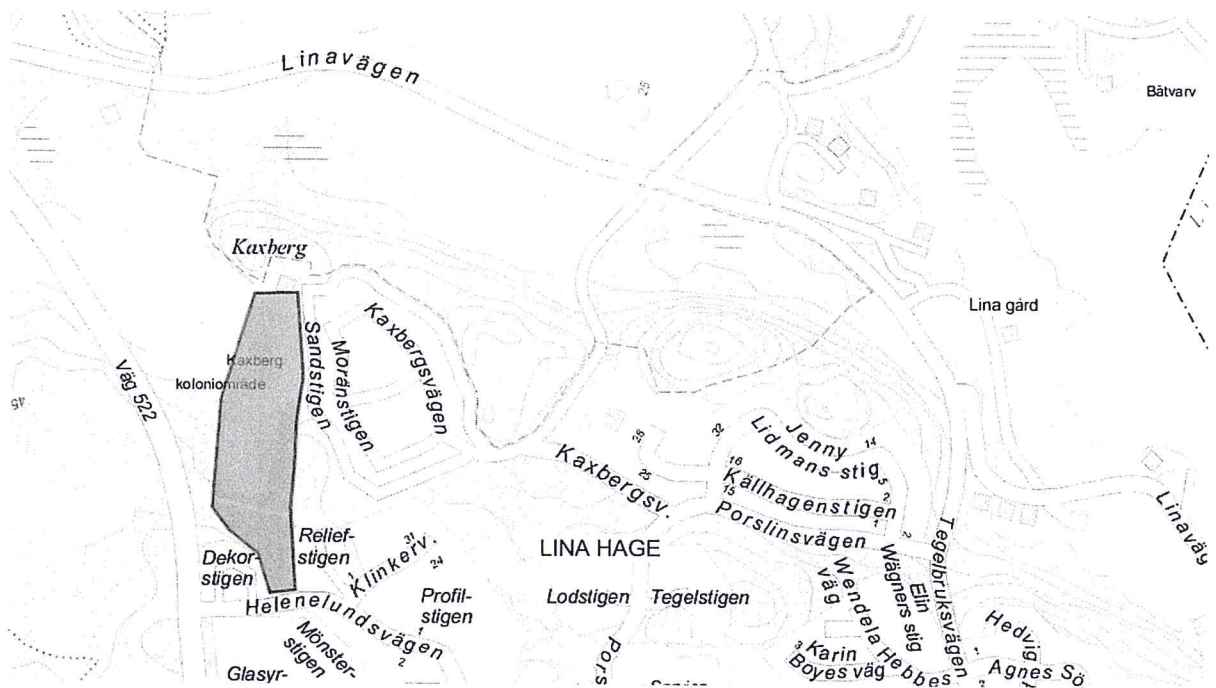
Linavägen
25
Båtvarv
Kaxberg
Lina gård
Kaxberg koloniområde
Sandstigen
Moränstigen
Kaxbergsvägen
Väg 522
45
28
32
Jenny Lidmans stig
14
16
5
Källhagenstigen
2
15
1
Kaxbergsv.
25
Porslinsvägen
Linaväg
Tegelbruksvägen
Reliefstigen
31
Klinkerv.
24
Dekorstigen
LINA HAGE
2
Elin Wägners stig
Wendela Hebbes väg
Hedvig
Profilstigen
Lodstigen
Tegelstigen
Helenelundsvägen
1
Mönsterstigen
2
Glasyr-
Pors
Karin Boyes väg
Agnes Sö
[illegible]